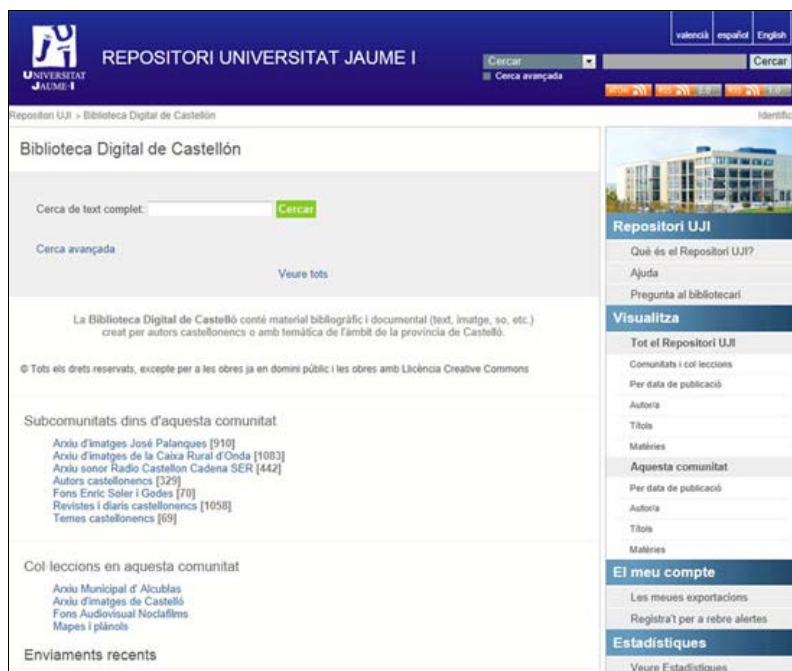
UNIVERSITAT JAUME·I

REPOSITORI UNIVERSITAT JAUME I

valencià | español | English

Cercar
Cerca avançada
Cercar

ATOM | RSS 1.0 | RSS 2.0

Repositori UJI > Biblioteca Digital de Castellón

Identific

Biblioteca Digital de Castellón

Cerca de text complet: Cercar

Cerca avançada

Veure tots

La Biblioteca Digital de Castelló conté material bibliogràfic i documental (text, imatge, so, etc.) creat per autors castellonencs o amb temàtica de l'àmbit de la província de Castelló.

© Tots els drets reservats, excepte per a les obres ja en domini públic i les obres amb Llicència Creative Commons

Subcomunitats dins d'aquesta comunitat

Arxiu d'imatges José Palanques [910]
Arxiu d'imatges de la Caixa Rural d'Onda [1083]
Arxiu sonor Radio Castellon Cadena SER [442]
Autors castellonencs [329]
Fons Enric Soler i Godes [70]
Revistes i diaris castellonencs [1058]
Temes castellonencs [69]

Col·leccions en aquesta comunitat

Arxiu Municipal d' Alcublas
Arxiu d'imatges de Castelló
Fons Audiovisual Noclafilms
Mapes i plànols

Enviaments recents

Repositori UJI
Què és el Repositori UJI?
Ajuda
Pregunta al bibliotecari

Visualitza
Tot el Repositori UJI
Comunitats i col·leccions
Per data de publicació
Autoria
Títols
Matèries
Aquesta comunitat
Per data de publicació
Autoria
Títols
Matèries

El meu compte
Les meues exportacions
Registra't per a rebre alertes

Estadístiques
Veure Estadístiques